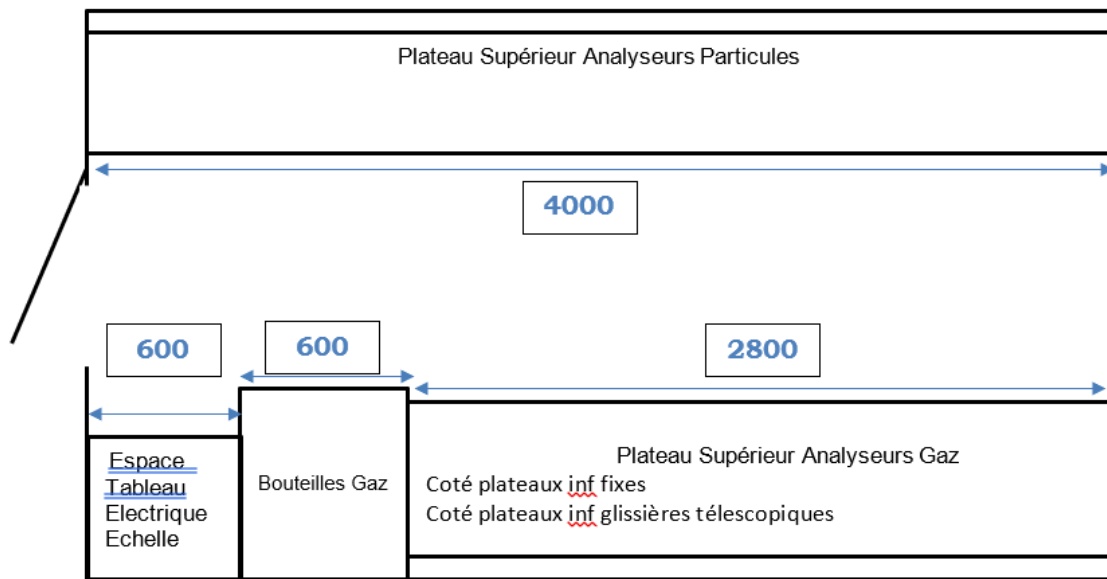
Plateau Supérieur Analyseurs Particules

4000

600

600

2800

Espace
Tableau
Electrique
Echelle

Bouteilles Gaz

Plateau Supérieur Analyseurs Gaz
Coté plateaux inf fixes
Coté plateaux inf glissières télescopiques